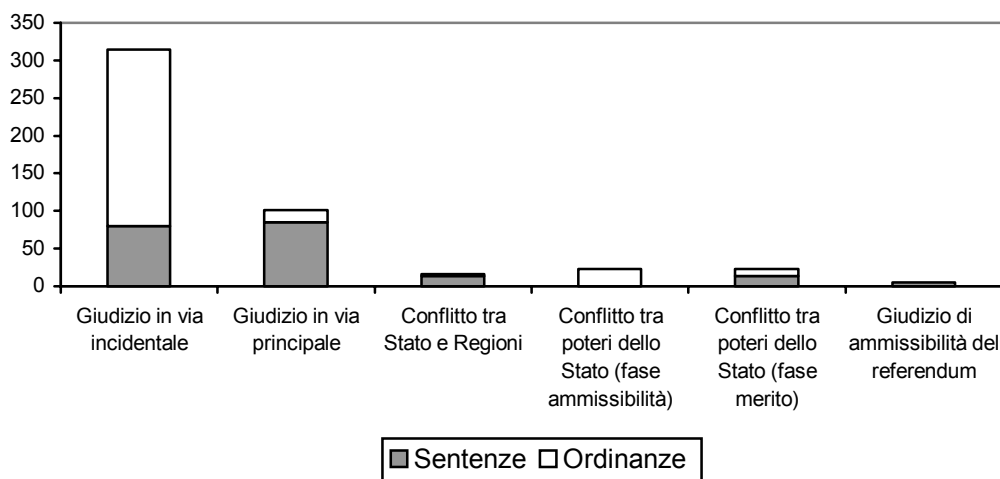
350
300
250
200
150
100
50
0

Giudizio in via incidentale
Giudizio in via principale
Conflitto tra Stato e Regioni
Conflitto tra poteri dello Stato (fase ammissibilità)
Conflitto tra poteri dello Stato (fase merito)
Giudizio di ammissibilità del referendum

Sentenze
Ordinanze